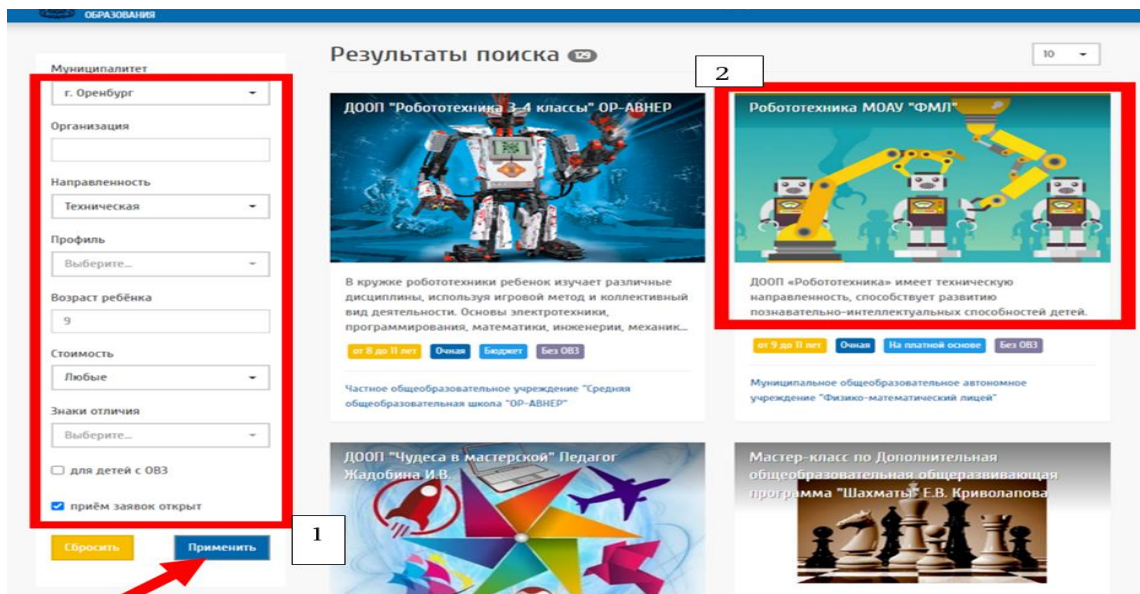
ОБРАЗОВАНИЯ

Муниципалитет
г. Оренбург
Организация
Направленность
Техническая
Профиль
Выберите...
Возраст ребёнка
9
Стоимость
Любые
Знаки отличия
Выберите...
для детей с ОВЗ
приём заявок открыт
Сбросить
Применить
1

Результаты поиска 13
10
2

ДООП "Робототехника 3-4 классы" ОР-АВНЕР
В кружке робототехники ребенок изучает различные дисциплины, используя игровой метод и коллективный вид деятельности. Основы электротехники, программирования, математики, инженерии, механик...
от 8 до 11 лет Очная Бюджет Без ОВЗ
Частное общеобразовательное учреждение "Средняя общеобразовательная школа "ОР-АВНЕР"

Робототехника МОАУ "ФМЛ"
ДООП «Робототехника» имеет техническую направленность, способствует развитию познавательно-интеллектуальных способностей детей.
от 9 до 11 лет Очная На платной основе Без ОВЗ
Муниципальное общеобразовательное автономное учреждение "Физико-математический лицей"

ДООП "Чудеса в мастерской" Педагог Жадобина И.В.

Мастер-класс по Дополнительная общеобразовательная общеразвивающая программа "Шахматы" Е.В. Криволапова